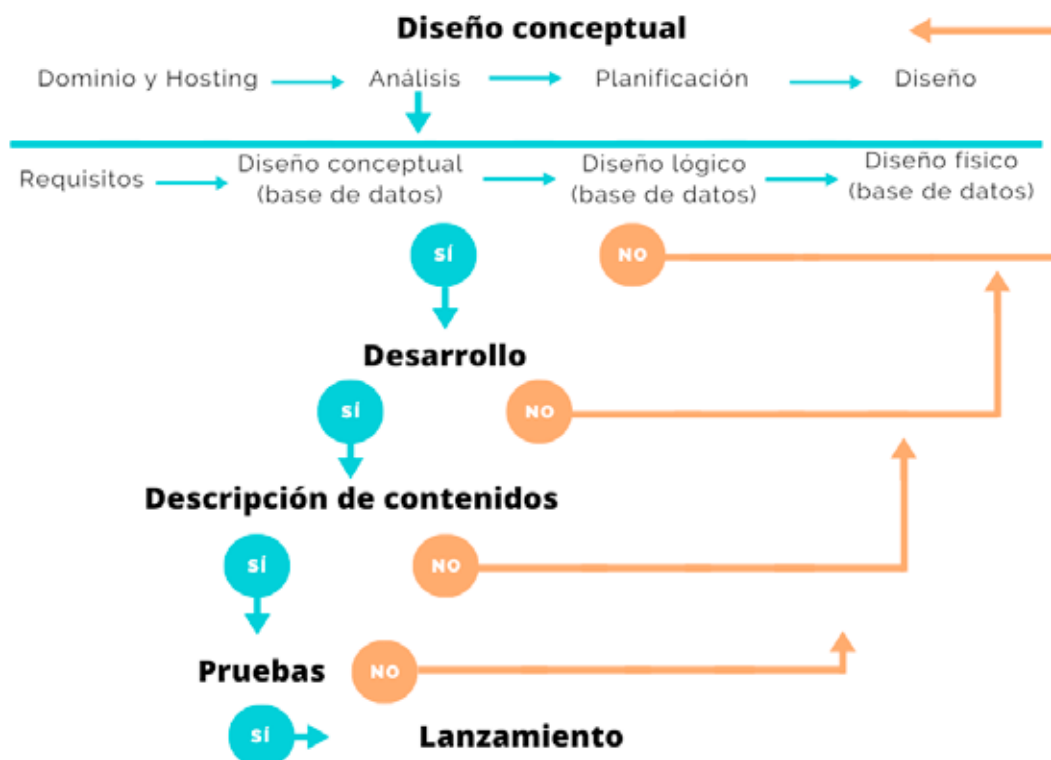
Diseño conceptual

Dominio y Hosting → Análisis → Planificación → Diseño

Requisitos → Diseño conceptual (base de datos) → Diseño lógico (base de datos) → Diseño fisico (base de datos)

SÍ

NO

Desarrollo

SÍ

NO

Descripción de contenidos

SÍ

NO

Pruebas

NO

SÍ

Lanzamiento